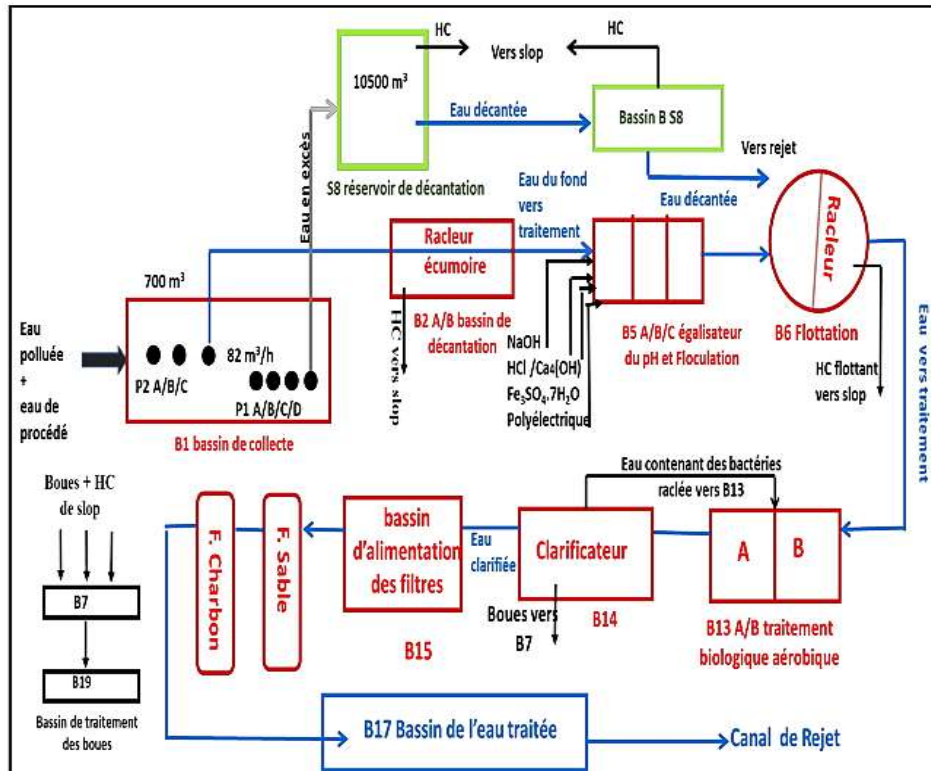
HC

Vers slop

HC

10500 m³

Eau en excès

Eau décantée

Bassin B S8

S8 réservoir de décantation

Vers rejet

Eau du fond vers traitement

Eau décantée

Racleur

700 m³

Racleur écumoire

HC vers slop

B2 A/B bassin de décantation

NaOH

HCl /Ca(OH)

Fe$_2$SO$_4$,7H$_2$O

Polyélectrique

B5 A/B/C égalisateur du pH et Floculation

B6 Flottation

HC flottant vers slop

Eau vers traitement

Eau polluée + eau de procédé

82 m³/h

P2 A/B/C

P1 A/B/C/D

B1 bassin de collecte

Boues + HC de slop

B7

B19

Bassin de traitement des boues

F. Charbon

F. Sable

bassin d'alimentation des filtres

B15

Eau clarifiée

Clarificateur

Boues vers B7

B14

Eau contenant des bactéries raclée vers B13

A

B

B13 A/B traitement biologique aérobique

B17 Bassin de l'eau traitée

Canal de Rejet